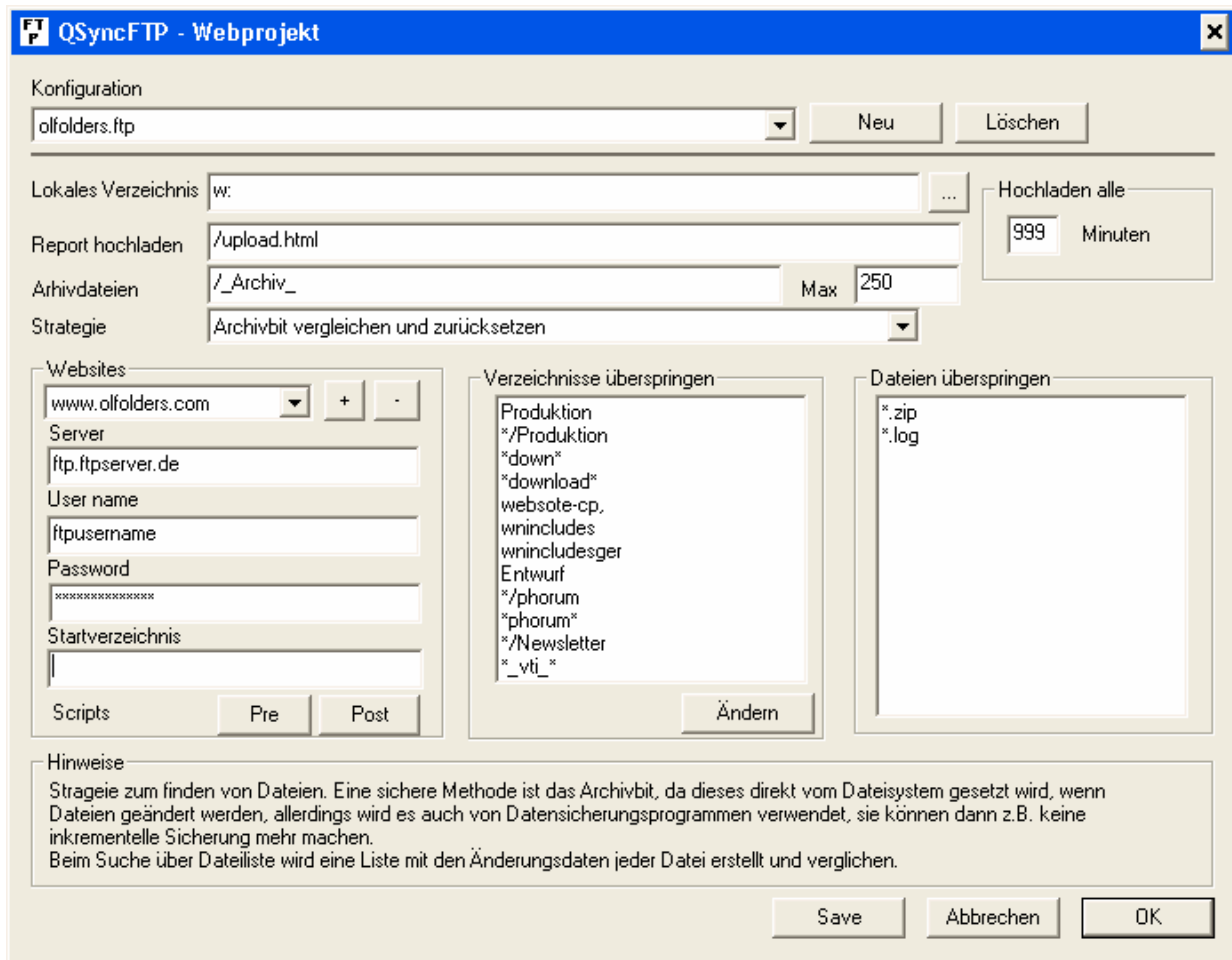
QSyncFTP - Webprojekt

Konfiguration
olfolders.ftp
Neu
Löschen

Lokales Verzeichnis
w:
...
Hochladen alle
999
Minuten
Report hochladen
/upload.html
Arhivdateien
/_Archiv_
Max
250
Strategie
Archivbit vergleichen und zurücksetzen

Websites
www.olfolders.com
+
-
Server
ftp.ftpserver.de
User name
ftpusername
Password
**************
Startverzeichnis
Scripts
Pre
Post

Verzeichnisse überspringen
Produktion
*/Produktion
*down*
*download*
websote-cp,
wnincludes
wnincludesger
Entwurf
*/phorum
*phorum*
*/Newsletter
*_vti_*
Ändern

Dateien überspringen
*.zip
*.log

Hinweise
Strageie zum finden von Dateien. Eine sichere Methode ist das Archivbit, da dieses direkt vom Dateisystem gesetzt wird, wenn Dateien geändert werden, allerdings wird es auch von Datensicherungsprogrammen verwendet, sie können dann z.B. keine inkrementelle Sicherung mehr machen.
Beim Suche über Dateiliste wird eine Liste mit den Änderungsdaten jeder Datei erstellt und verglichen.

Save
Abbrechen
OK